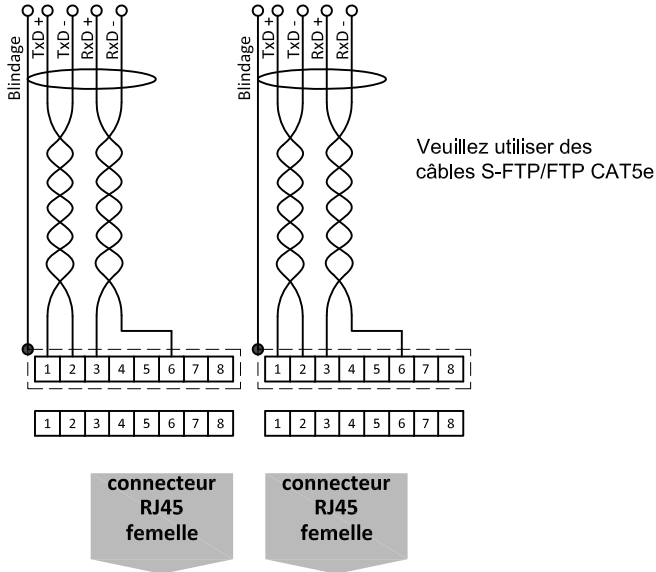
Blindage
TxD +
TxD -
RxD +
RxD -

Blindage
TxD +
TxD -
RxD +
RxD -

Veuillez utiliser des câbles S-FTP/FTP CAT5e

| 1 | 2 | 3 | 4 | 5 | 6 | 7 | 8 |
|---|---|---|---|---|---|---|---|

| 1 | 2 | 3 | 4 | 5 | 6 | 7 | 8 |
|---|---|---|---|---|---|---|---|

| 1 | 2 | 3 | 4 | 5 | 6 | 7 | 8 |
|---|---|---|---|---|---|---|---|

| 1 | 2 | 3 | 4 | 5 | 6 | 7 | 8 |
|---|---|---|---|---|---|---|---|

connecteur RJ45 femelle

connecteur RJ45 femelle